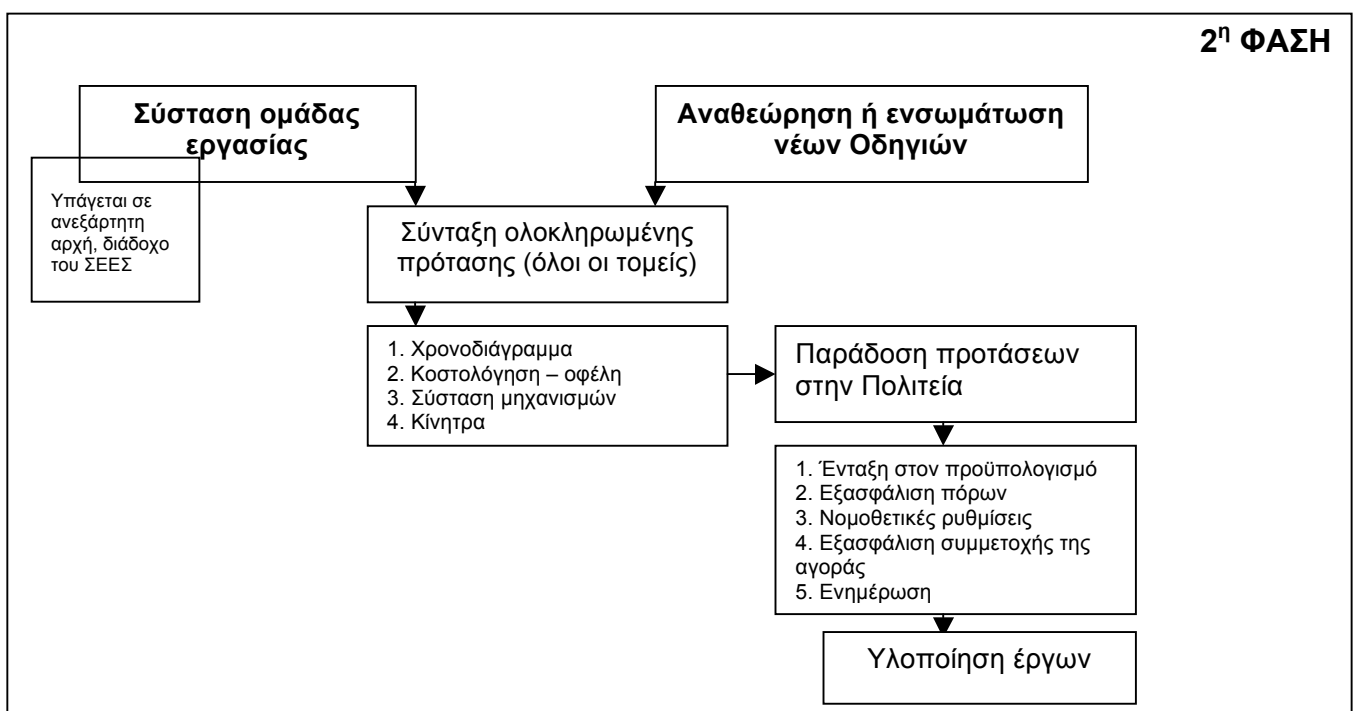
$2^{η}$ ΦΑΣΗ

Σύσταση ομάδας εργασίας

Υπάγεται σε ανεξάρτητη αρχή, διάδοχο του ΣΕΕΣ

Αναθεώρηση ή ενσωμάτωση νέων Οδηγιών

Σύνταξη ολοκληρωμένης πρότασης (όλοι οι τομείς)

1. Χρονοδιάγραμμα
2. Κοστολόγηση – οφέλη
3. Σύσταση μηχανισμών
4. Κίνητρα

Παράδοση προτάσεων στην Πολιτεία

1. Ένταξη στον προϋπολογισμό
2. Εξασφάλιση πόρων
3. Νομοθετικές ρυθμίσεις
4. Εξασφάλιση συμμετοχής της αγοράς
5. Ενημέρωση

Υλοποίηση έργων